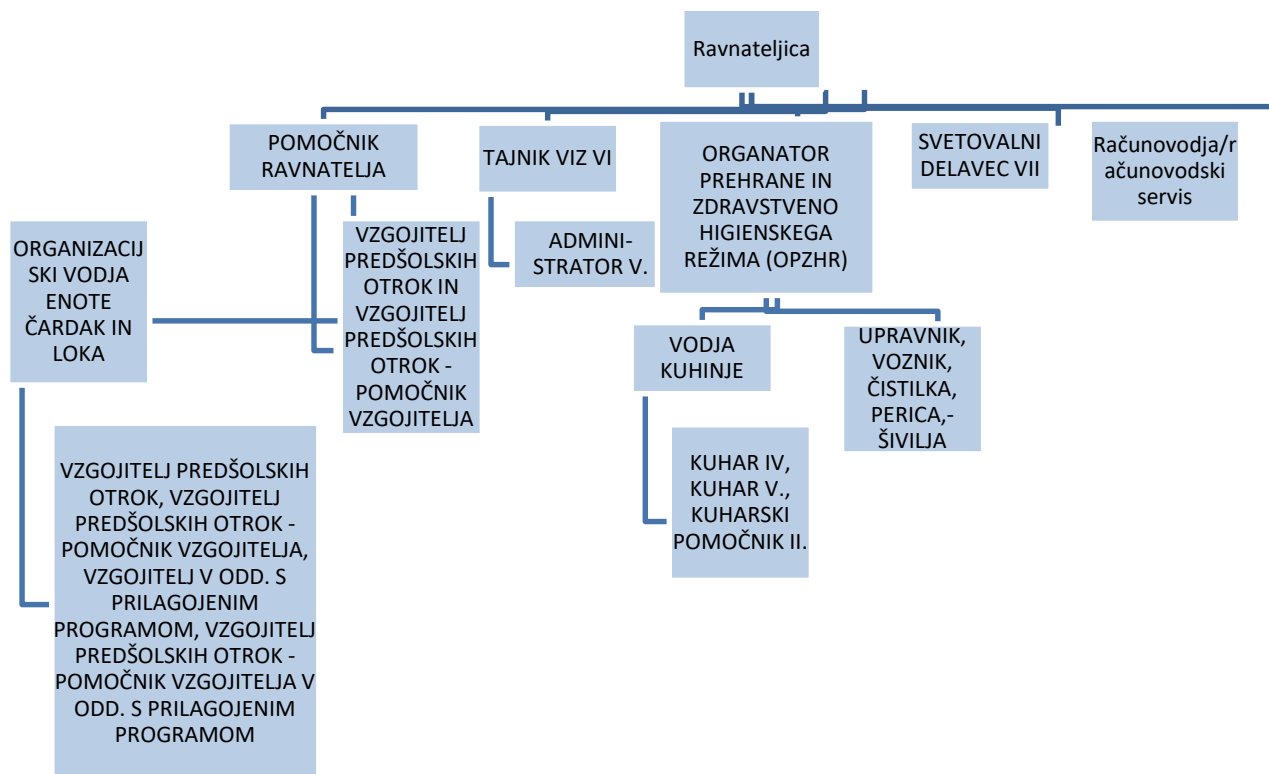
Ravnateljica

POMOČNIK RAVNATELJA

TAJNIK VIZ VI

ORGANATOR PREHRANE IN ZDRAVSTVENO HIGIENSKEGA REŽIMA (OPZHR)

SVETOVALNI DELAVEC VII

Računovodja/računovodski servis

ORGANIZACIJSKI VODJA ENOTE ČARDAK IN LOKA

VZGOJITELJ PREDŠOLSKIH OTROK IN VZGOJITELJ PREDŠOLSKIH OTROK - POMOČNIK VZGOJITELJA

ADMINISTRATOR V.

VODJA KUHINJE

UPRAVNIK, VOZNIK, ČISTILKA, PERICA,- ŠIVILJA

KUHAR IV, KUHAR V., KUHARSKI POMOČNIK II.

VZGOJITELJ PREDŠOLSKIH OTROK, VZGOJITELJ PREDŠOLSKIH OTROK - POMOČNIK VZGOJITELJA, VZGOJITELJ V ODD. S PRILAGOJENIM PROGRAMOM, VZGOJITELJ PREDŠOLSKIH OTROK - POMOČNIK VZGOJITELJA V ODD. S PRILAGOJENIM PROGRAMOM